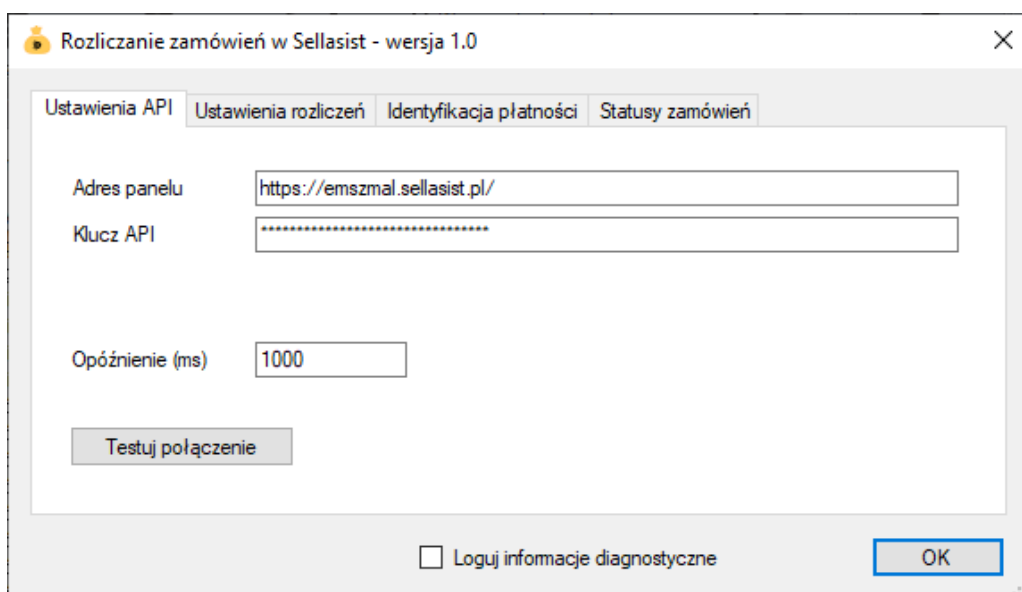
Rozliczanie zamówień w Sellasist - wersja 1.0

Ustawienia API | Ustawienia rozliczeń | Identyfikacja płatności | Statusy zamówień

Adres panelu https://emszmal.sellasist.pl/

Klucz API ********************************

Opóźnienie (ms) 1000

Testuj połączenie

Loguj informacje diagnostyczne

OK